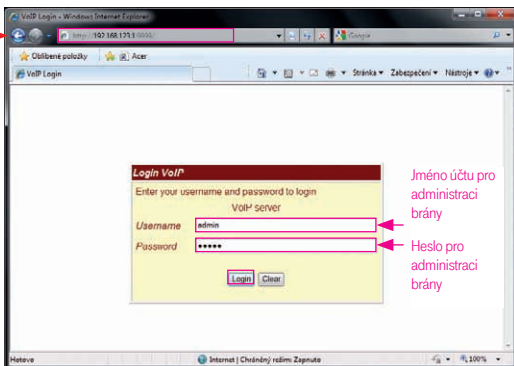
VoIP Login - Windows Internet Explorer

http://192.168.123.1:8000/

Google

Oblíbené položky

Acer

VoIP Login

Stránka ▾ Zabezpečení ▾ Nástroje ▾

Login VoIP

Enter your username and password to login VoIP server

Username admin

Password •••••

Login Clear

Jméno účtu pro administraci brány

Heslo pro administraci brány

Hotovo

Internet | Chráněný režim: Zapnuto

100%